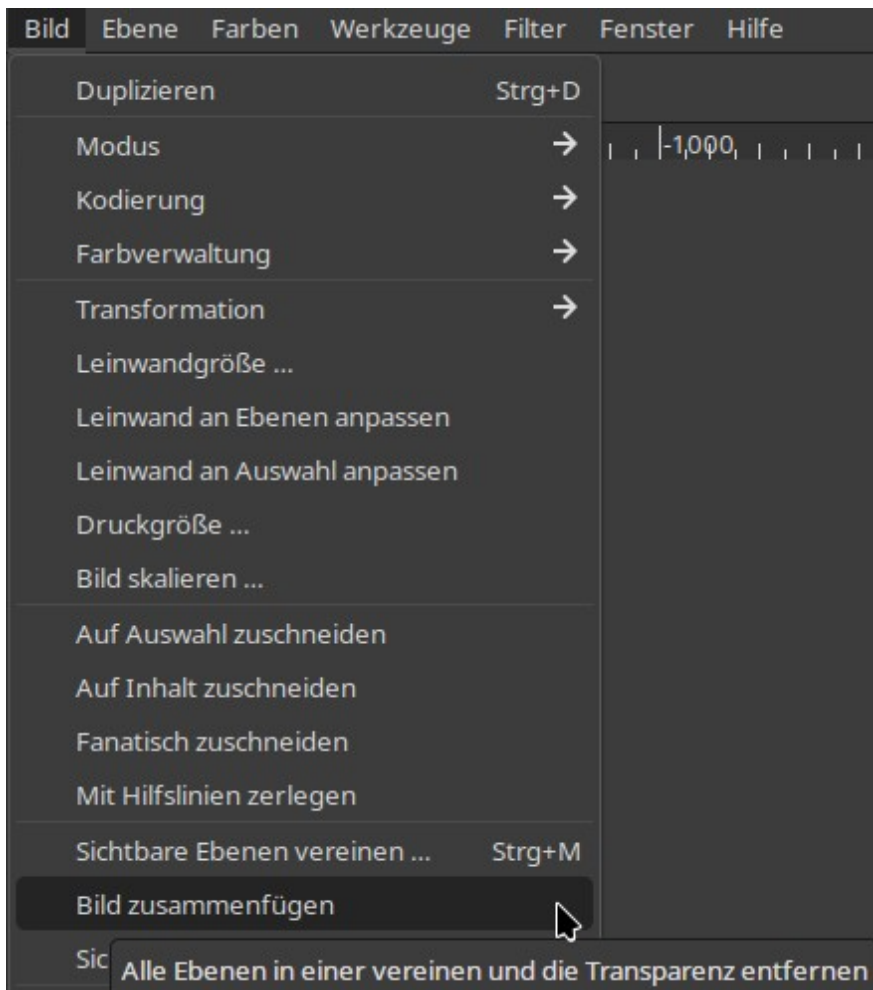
Bild Ebene Farben Werkzeuge Filter Fenster Hilfe

Duplizieren Strg+D

Modus →

-1,000

Kodierung →

Farbverwaltung →

Transformation →

Leinwandgröße ...

Leinwand an Ebenen anpassen

Leinwand an Auswahl anpassen

Druckgröße ...

Bild skalieren ...

Auf Auswahl zuschneiden

Auf Inhalt zuschneiden

Fanatisch zuschneiden

Mit Hilfslinien zerlegen

Sichtbare Ebenen vereinen ... Strg+M

Bild zusammenfügen

Sic

Alle Ebenen in einer vereinen und die Transparenz entfernen